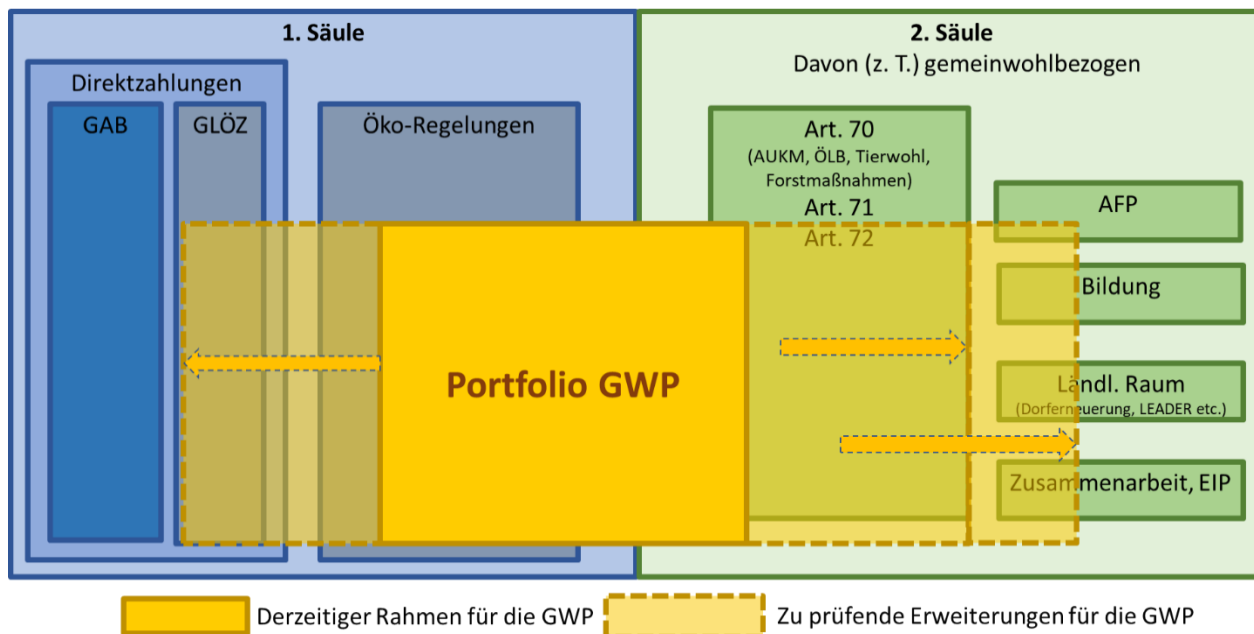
1. Säule

Direktzahlungen

GAB

GLÖZ

Öko-Regelungen

2. Säule
Davon (z. T.) gemeinwohlbezogen

Art. 70
(AUKM, ÖLB, Tierwohl, Forstmaßnahmen)
Art. 71
Art. 72

AFP

Bildung

Ländl. Raum
(Dorferneuerung, LEADER etc.)

Zusammenarbeit, EIP

Portfolio GWP

Derzeitiger Rahmen für die GWP

Zu prüfende Erweiterungen für die GWP